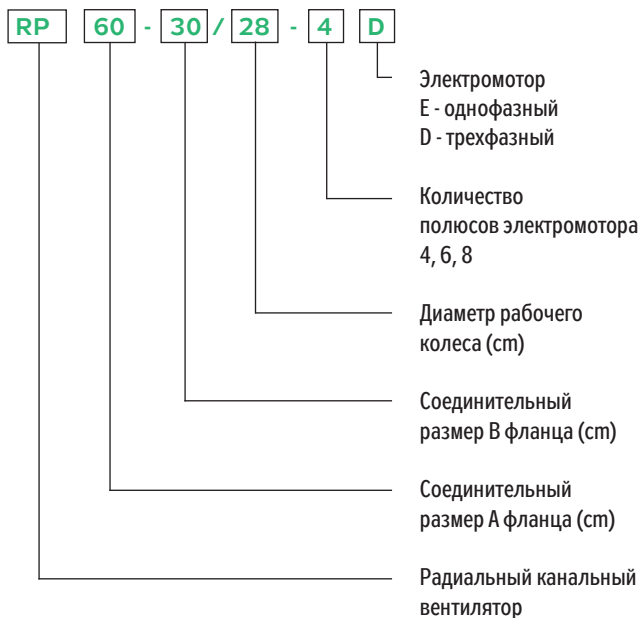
RP 60 - 30 / 28 - 4 D

Электромотор
E - однофазный
D - трехфазный

Количество полюсов электромотора
4, 6, 8

Диаметр рабочего колеса (cm)

Соединительный размер B фланца (cm)

Соединительный размер A фланца (cm)

Радиальный канальный вентилятор